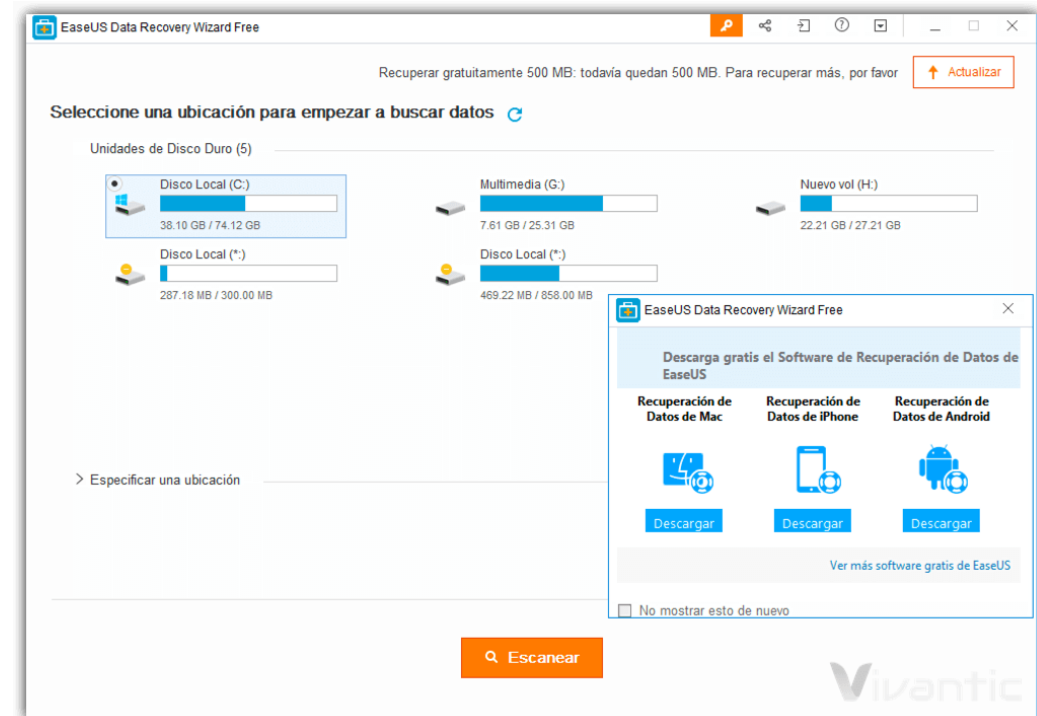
EaseUS Data Recovery Wizard Free

Recuperar gratuitamente 500 MB: todavía quedan 500 MB. Para recuperar más, por favor

Actualizar

Seleccione una ubicación para empezar a buscar datos

Unidades de Disco Duro (5)

Disco Local (C:)
38.10 GB / 74.12 GB

Multimedia (G:)
7.61 GB / 25.31 GB

Nuevo vol (H:)
22.21 GB / 27.21 GB

Disco Local (*:)
287.18 MB / 300.00 MB

Disco Local (*:)
469.22 MB / 858.00 MB

EaseUS Data Recovery Wizard Free

Descarga gratis el Software de Recuperación de Datos de EaseUS

Recuperación de Datos de Mac

Recuperación de Datos de iPhone

Recuperación de Datos de Android

Descargar

Descargar

Descargar

Ver más software gratis de EaseUS

No mostrar esto de nuevo

Especificar una ubicación

Escanear

Vivantic